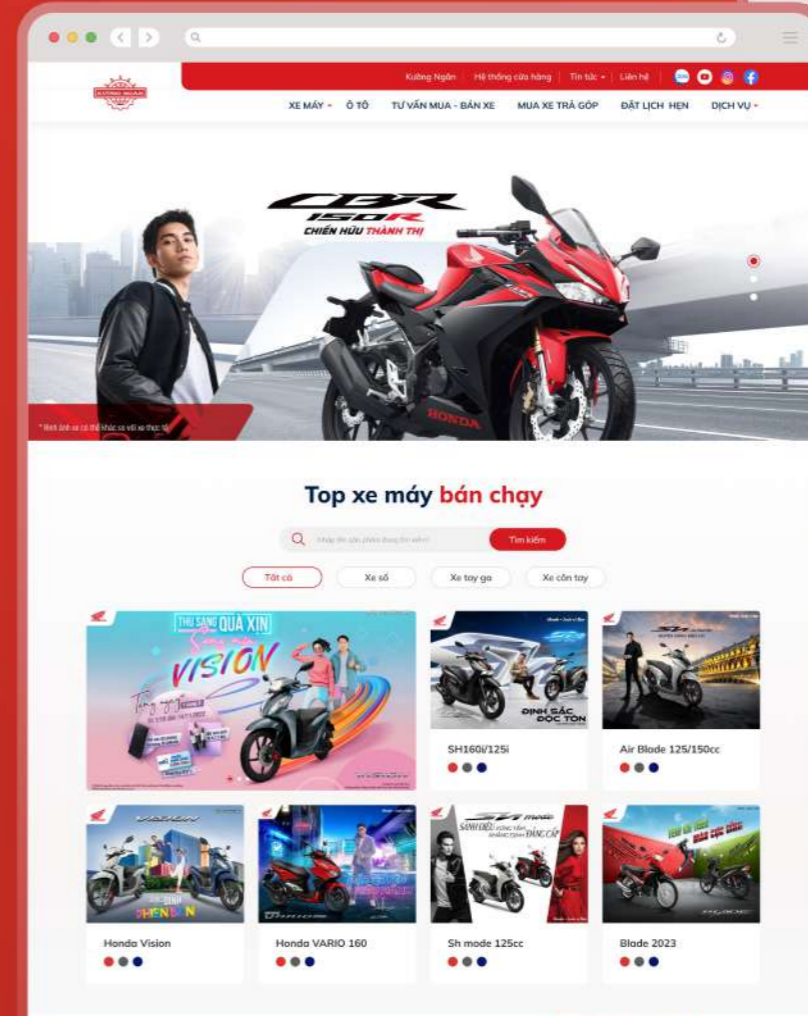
Kường Ngân | Hệ thống cửa hàng | Tin tức | Liên hệ

XE MÁY ÔTÔ TƯ VẤN MUA - BÁN XE MUA XE TRẢ GÓP ĐẶT LỊCH HẸN DỊCH VỤ

CBR 150R
CHIẾN HỮU THÀNH THỊ

HONDA

* Hình ảnh xe có thể khác so với xe thực tế

Top xe máy bán chạy

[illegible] Tìm kiếm

Tất cả Xe số Xe tay ga Xe côn tay

THU SANG QUÀ XIN
VISION

ĐỊNH SẮC ĐỘC TÔN

SH160i/125i

Air Blade 125/150cc

Honda Vision

Honda VARIO 160

Sh mode
SÀNH ĐIỆU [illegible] ĐẲNG CẤP

Sh mode 125cc

Blade 2023